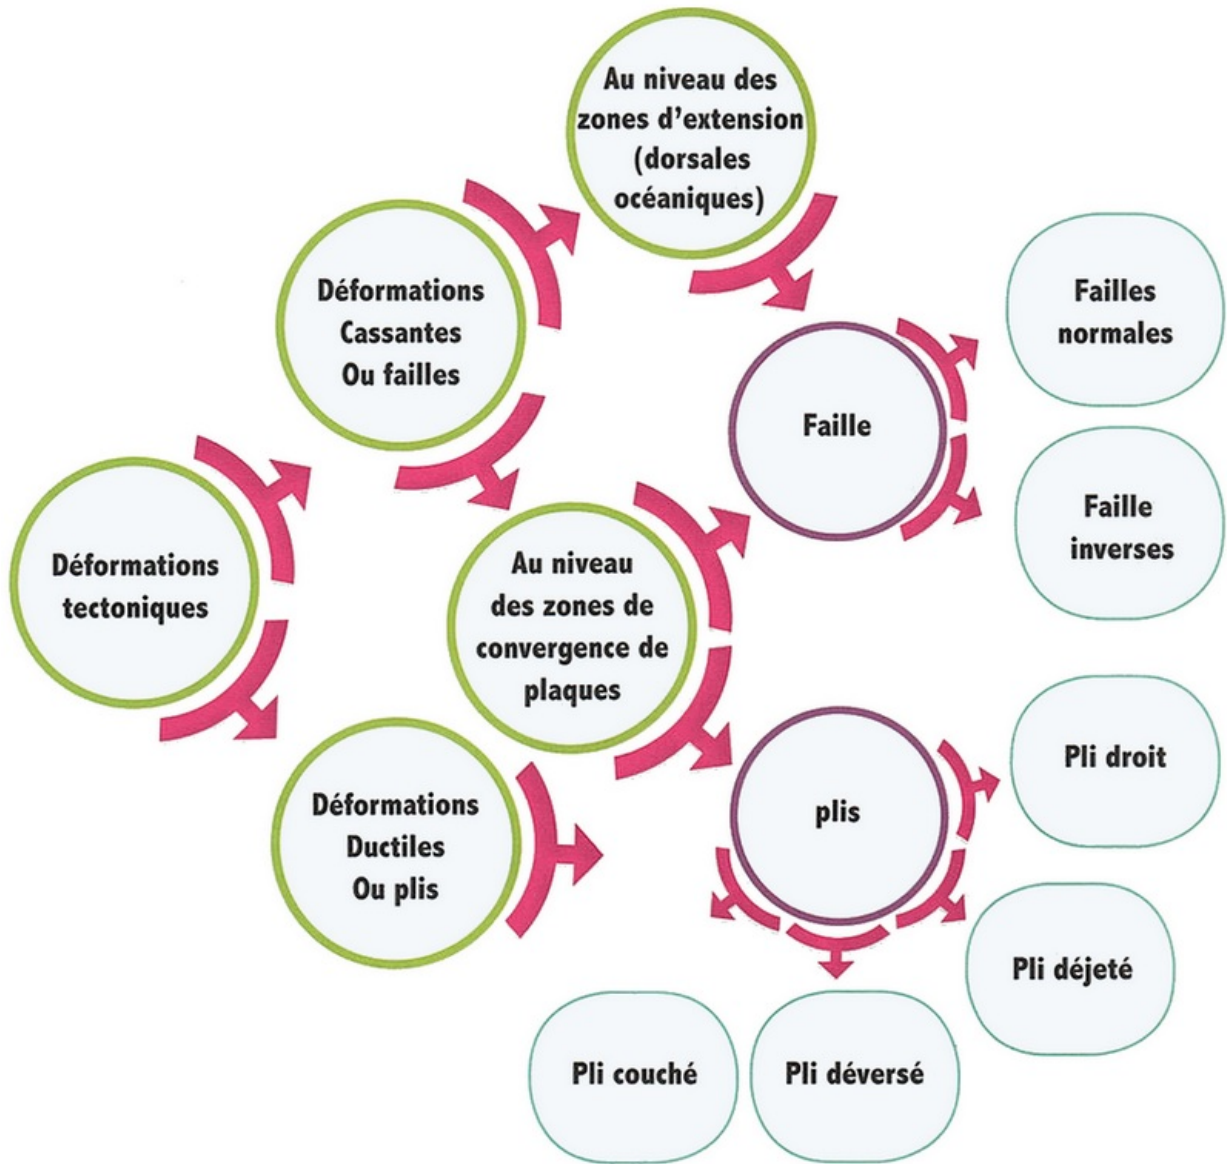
Déformations tectoniques

Déformations Cassantes Ou failles

Au niveau des zones d'extension (dorsales océaniques)

Au niveau des zones de convergence de plaques

Déformations Ductiles Ou plis

Faille

Failles normales

Faille inverses

plis

Pli droit

Pli déjeté

Pli déversé

Pli couché